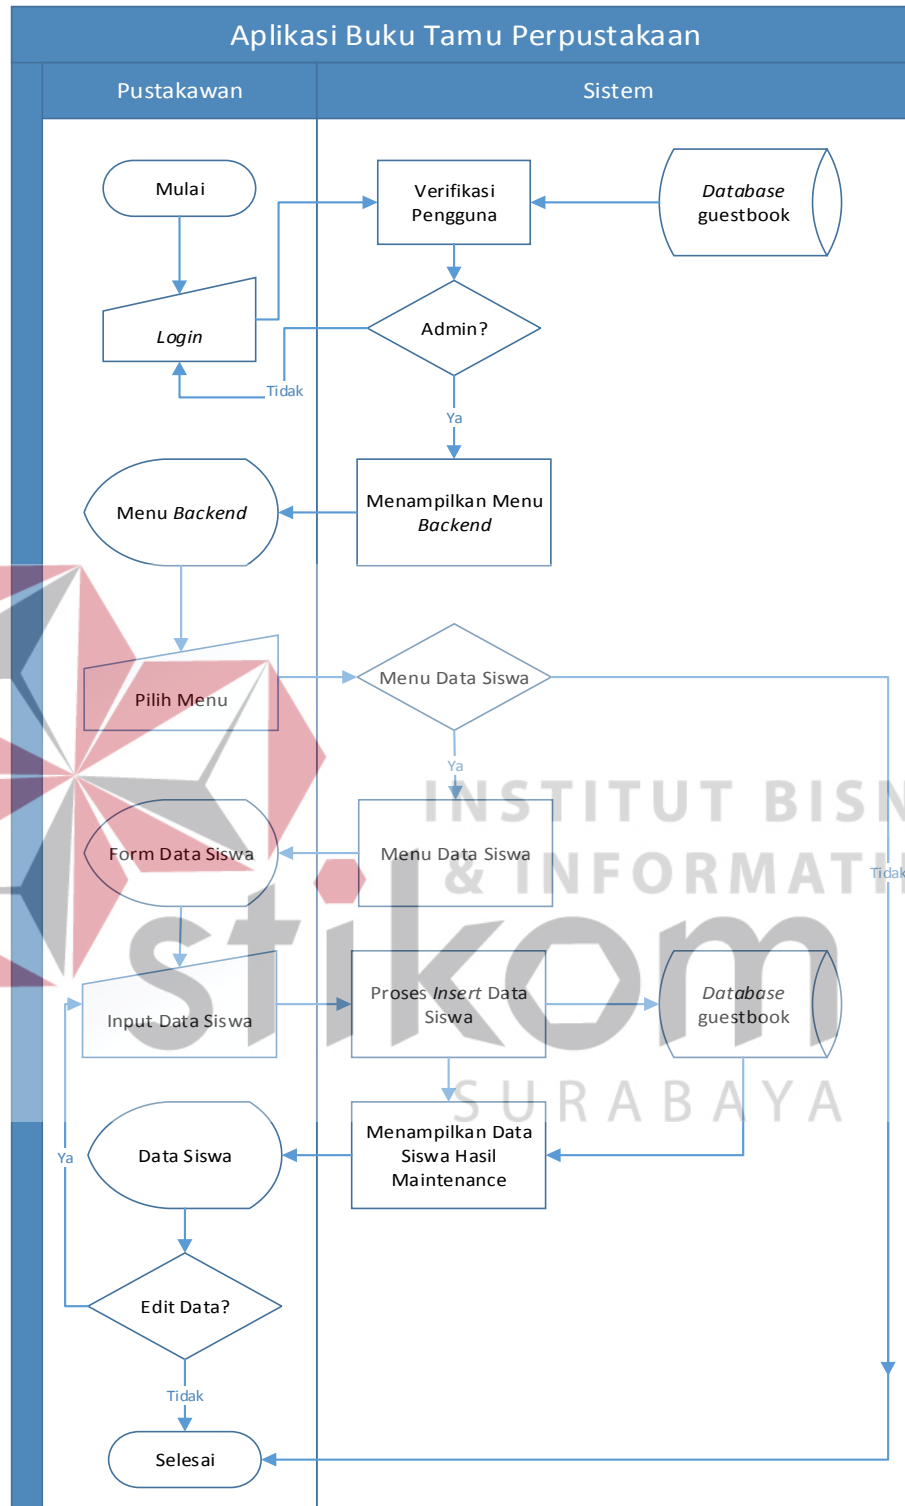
Aplikasi Buku Tamu Perpustakaan

Pustakawan

Sistem

Mulai

Verifikasi Pengguna

*Database* guestbook

*Login*

Admin?

Tidak

Ya

Menu *Backend*

Menampilkan Menu *Backend*

Pilih Menu

Menu Data Siswa

Ya

Tidak

INSTITUT BISN
& INFORMATI

Form Data Siswa

Menu Data Siswa

stikom

Input Data Siswa

Proses *Insert* Data Siswa

*Database* guestbook

SURABAYA

Ya

Data Siswa

Menampilkan Data Siswa Hasil Maintenance

Edit Data?

Tidak

Selesai